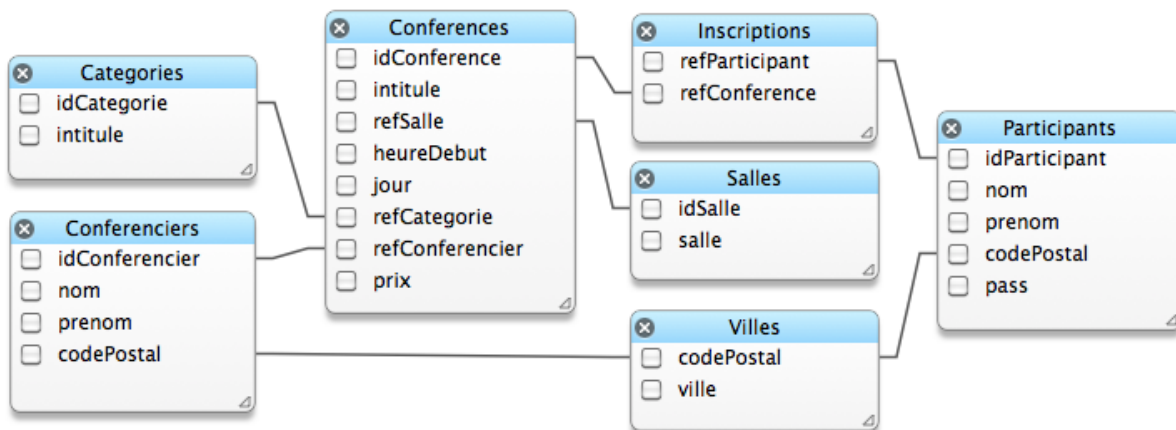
Categories
idCategorie
intitule

Conferenciers
idConferencier
nom
prenom
codePostal

Conferences
idConference
intitule
refSalle
heureDebut
jour
refCategorie
refConferencier
prix

Inscriptions
refParticipant
refConference

Salles
idSalle
salle

Villes
codePostal
ville

Participants
idParticipant
nom
prenom
codePostal
pass